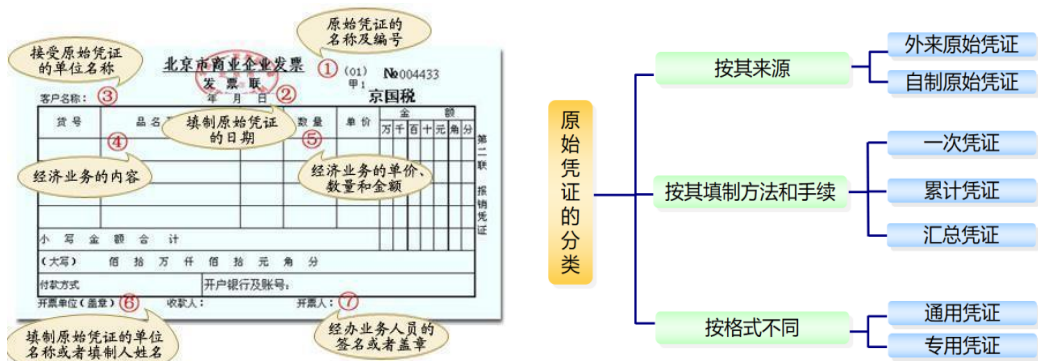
原始凭证的名称及编号

接受原始凭证的单位名称

北京市商业企业发票
发票联
(01)
甲:
№004433
京国税
年 月 日
客户名称: ③ ②
①

| 货号 | 品名 | 数量 | 单价 | 金额 万 | 千 | 百 | 十 | 元 | 角 | 分 |
|---|---|---|---|---|---|---|---|---|---|---|
| | | | | | | | | | | |

填制原始凭证的日期
④ ⑤
经济业务的内容
经济业务的单价、数量和金额
第二联 报销凭证

小 写 金 额 合 计
(大写) 佰 拾 万 仟 佰 拾 元 角 分
付款方式
开户银行及账号:
开票单位(盖章) ⑥ 收款人: 开票人: ⑦

填制原始凭证的单位名称或者填制人姓名

经办业务人员的签名或者盖章

原始凭证的分类
按其来源
外来原始凭证
自制原始凭证
按其填制方法和手续
一次凭证
累计凭证
汇总凭证
按格式不同
通用凭证
专用凭证